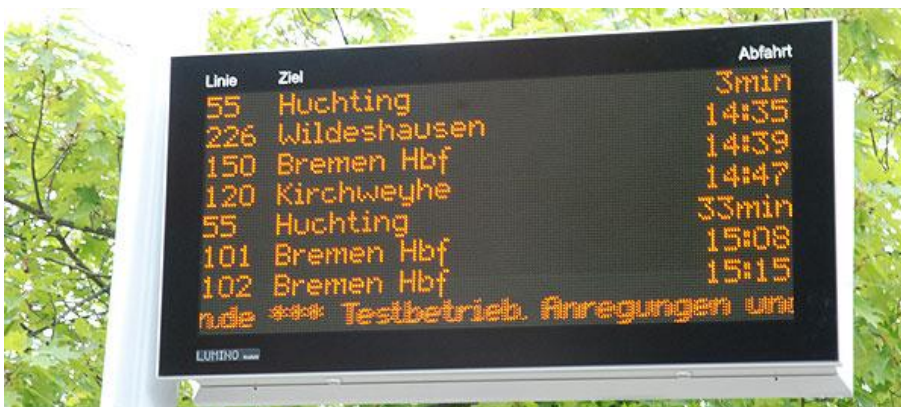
Linie Ziel Abfahrt

| Linie | Ziel | Abfahrt |
|---|---|---|
| 55 | Huchting | 3min |
| 226 | Wildeshausen | 14:35 |
| 150 | Bremen Hbf | 14:39 |
| 120 | Kirchweyhe | 14:47 |
| 55 | Huchting | 33min |
| 101 | Bremen Hbf | 15:08 |
| 102 | Bremen Hbf | 15:15 |

nde *** Testbetrieb. Anregungen und

LUMINO